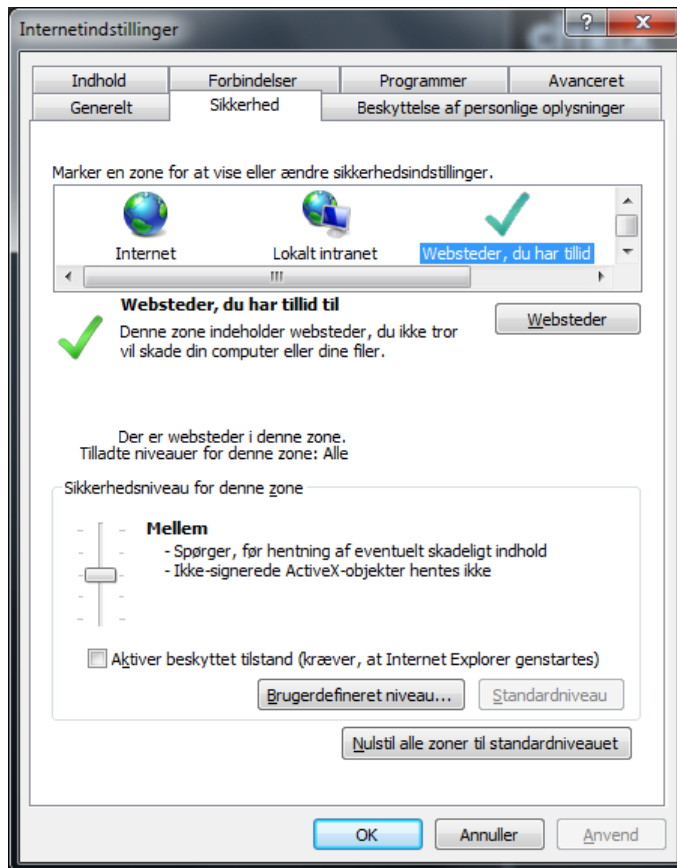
Internetindstillinger

? X

Indhold | Forbindelser | Programmer | Avanceret
Generelt | Sikkerhed | Beskyttelse af personlige oplysninger

Marker en zone for at vise eller ændre sikkerhedsindstillinger.

Internet
Lokalt intranet
Websteder, du har tillid

III

Websteder, du har tillid til
Denne zone indeholder websteder, du ikke tror vil skade din computer eller dine filer.

Websteder

Der er websteder i denne zone.
Tilladte niveauer for denne zone: Alle

Sikkerhedsniveau for denne zone

Mellem
- Spørger, før hentning af eventuelt skadeligt indhold
- Ikke-signerede ActiveX-objekter hentes ikke

Aktiver beskyttet tilstand (kræver, at Internet Explorer genstartes)

Brugerdefineret niveau...
Standardniveau

Nulstil alle zoner til standardniveauet

OK
Annuller
Anvend